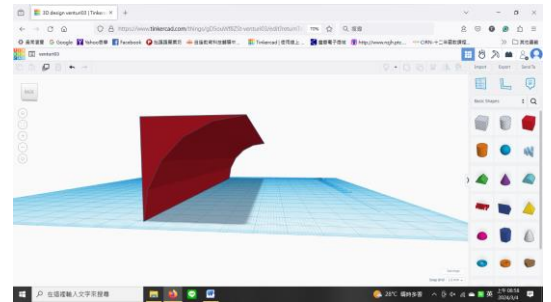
3D design ventur03 | Tinker ×  +

← → C ⌂  https://www.tinkercad.com/things/...  70%  ☆  Q 搜尋

最常造訪  Google  Yahoo奇摩  Facebook  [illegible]  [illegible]  Tinkercad | 使用線上...  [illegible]  https://www.vujh.gov...  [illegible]  其他書籤

ventur03

Import  Export  Send To

Basic Shapes

Home

Snap Grid 1.0 mm

在這裡輸入文字來搜尋

26°C 晴時多雲  上午 08:58 2020/3/14